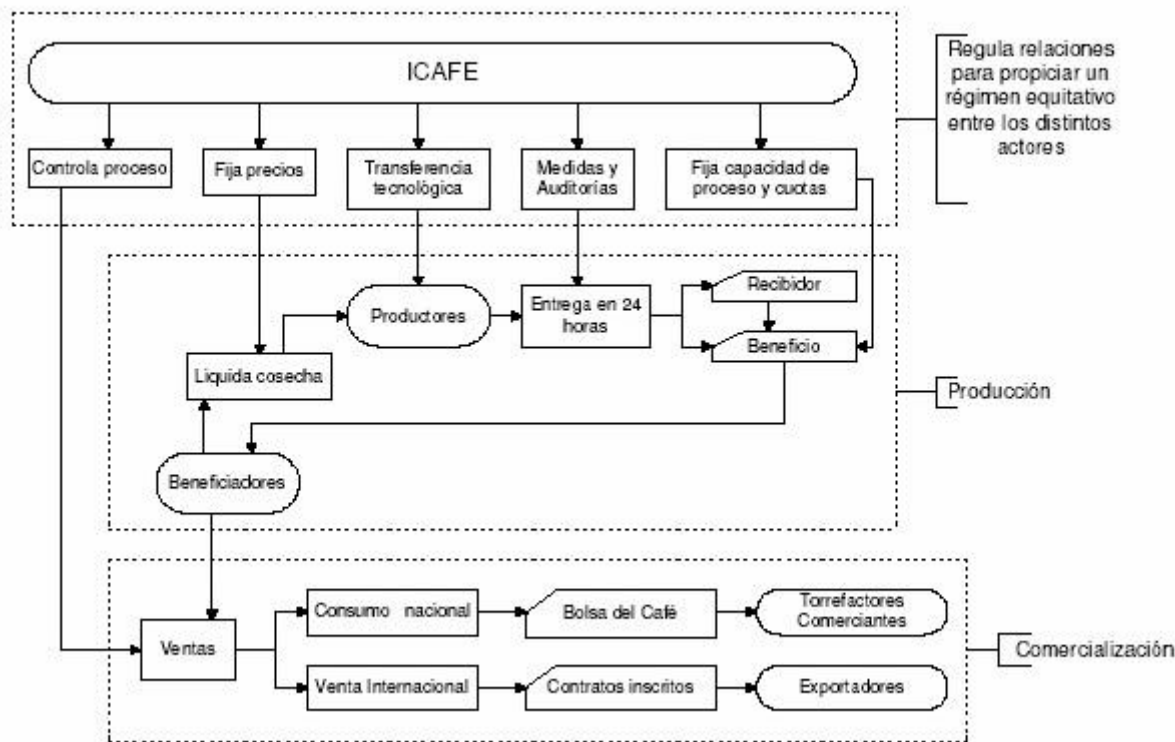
ICAFE

Regula relaciones para propiciar un régimen equitativo entre los distintos actores

Controla proceso

Fija precios

Transferencia tecnológica

Medidas y Auditorías

Fija capacidad de proceso y cuotas

Productores

Entrega en 24 horas

Recibidor

Beneficio

Liquida cosecha

Producción

Beneficiadores

Ventas

Consumo nacional

Bolsa del Café

Torrefactores Comerciantes

Venta Internacional

Contratos inscritos

Exportadores

Comercialización